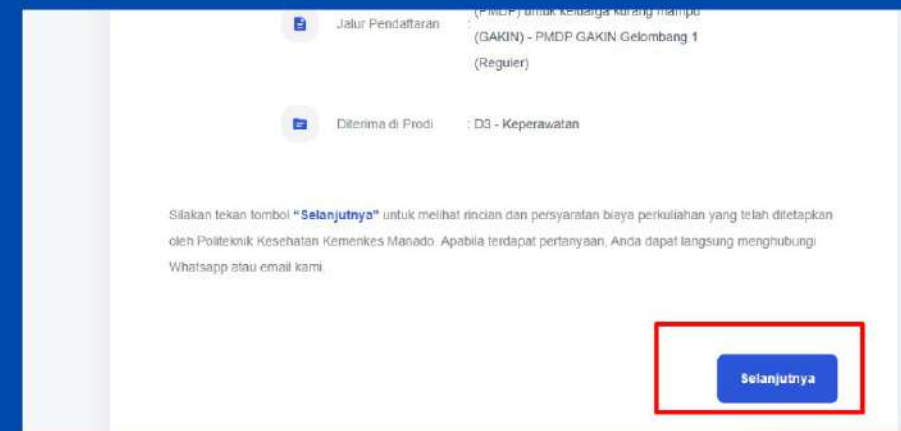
Jalur Pendaftaran : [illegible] (GAKIN) - PMDP GAKIN Gelombang 1 (Reguler)

Diterima di Prodi : D3 - Keperawatan

Silakan tekan tombol "Selanjutnya" untuk melihat rincian dan persyaratan biaya perkuliahan yang telah ditetapkan oleh Politeknik Kesehatan Kemenkes Manado. Apabila terdapat pertanyaan, Anda dapat langsung menghubungi Whatsapp atau email kami.

Selanjutnya